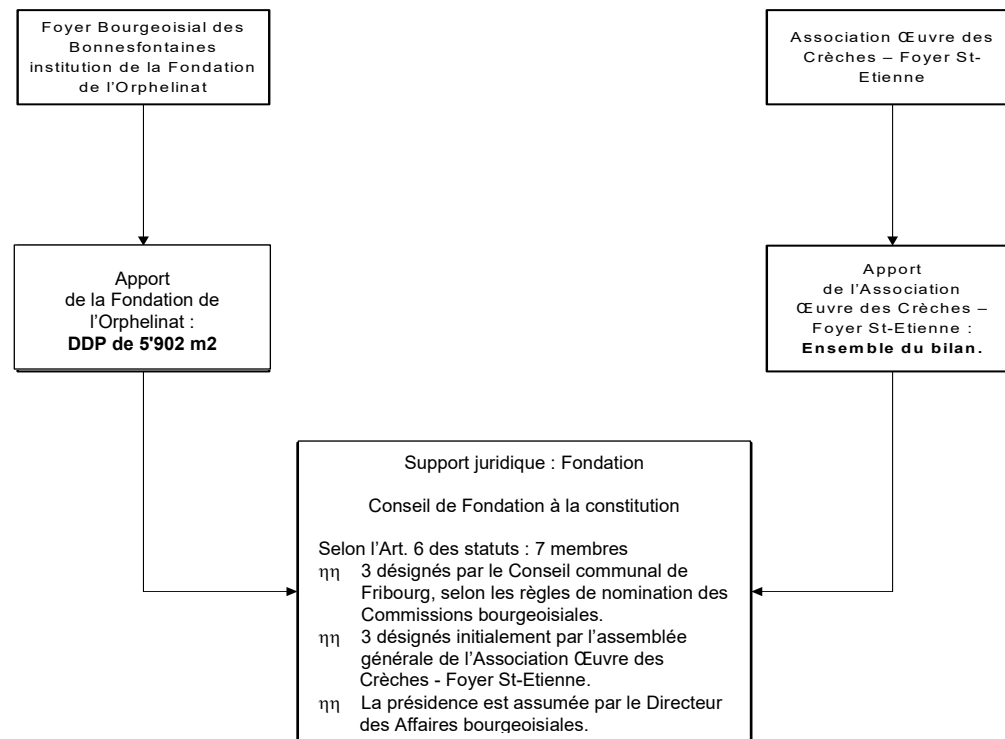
Foyer Bourgeoisial des Bonnesfontaines institution de la Fondation de l'Orphelinat

Association Œuvre des Crèches – Foyer St-Etienne

Apport de la Fondation de l'Orphelinat : **DDP de 5'902 m2**

Apport de l'Association Œuvre des Crèches – Foyer St-Etienne : **Ensemble du bilan.**

Support juridique : Fondation

Conseil de Fondation à la constitution

Selon l'Art. 6 des statuts : 7 membres
ηη 3 désignés par le Conseil communal de Fribourg, selon les règles de nomination des Commissions bourgeoisiales.
ηη 3 désignés initialement par l'assemblée générale de l'Association Œuvre des Crèches - Foyer St-Etienne.
ηη La présidence est assumée par le Directeur des Affaires bourgeoisiales.